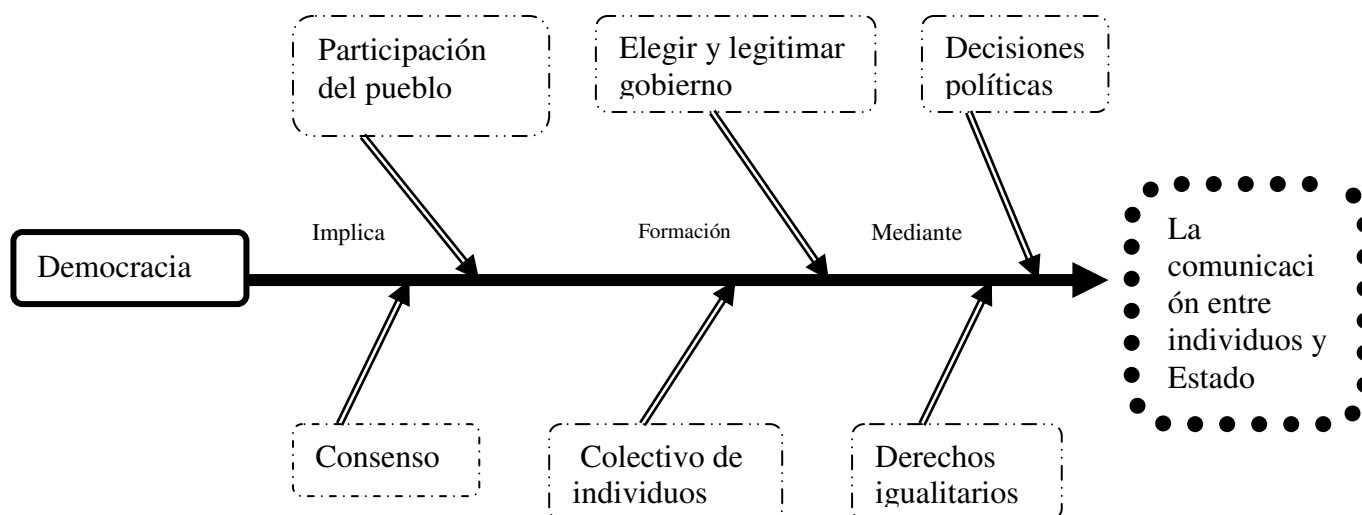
Participación del pueblo

Elegir y legitimar gobierno

Decisiones políticas

Implica

Formación

Mediante

Democracia

La comunicación entre individuos y Estado

Consenso

Colectivo de individuos

Derechos igualitarios